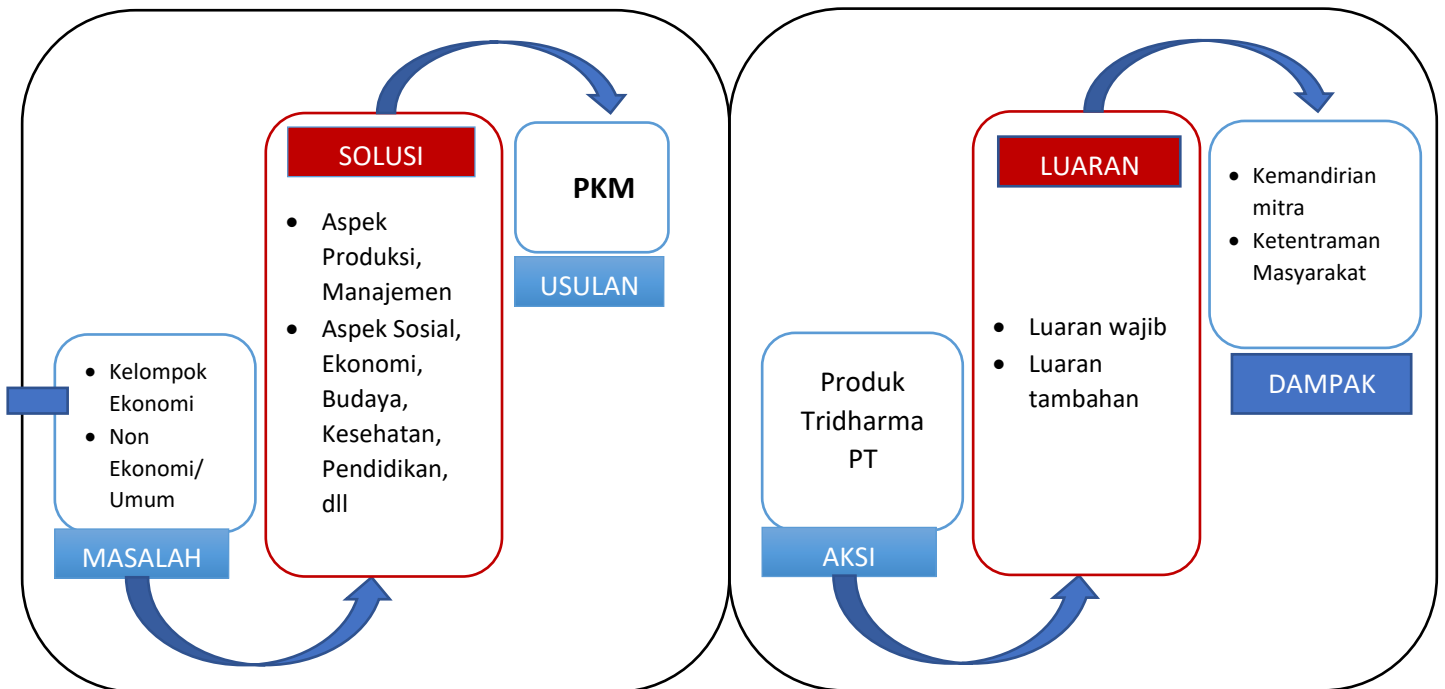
SOLUSI

- Aspek Produksi, Manajemen
- Aspek Sosial, Ekonomi, Budaya, Kesehatan, Pendidikan, dll

PKM

USULAN

- Kelompok Ekonomi
- Non Ekonomi/ Umum

MASALAH

LUARAN

- Luaran wajib
- Luaran tambahan

- Kemandirian mitra
- Ketentraman Masyarakat

DAMPAK

Produk Tridharma PT

AKSI